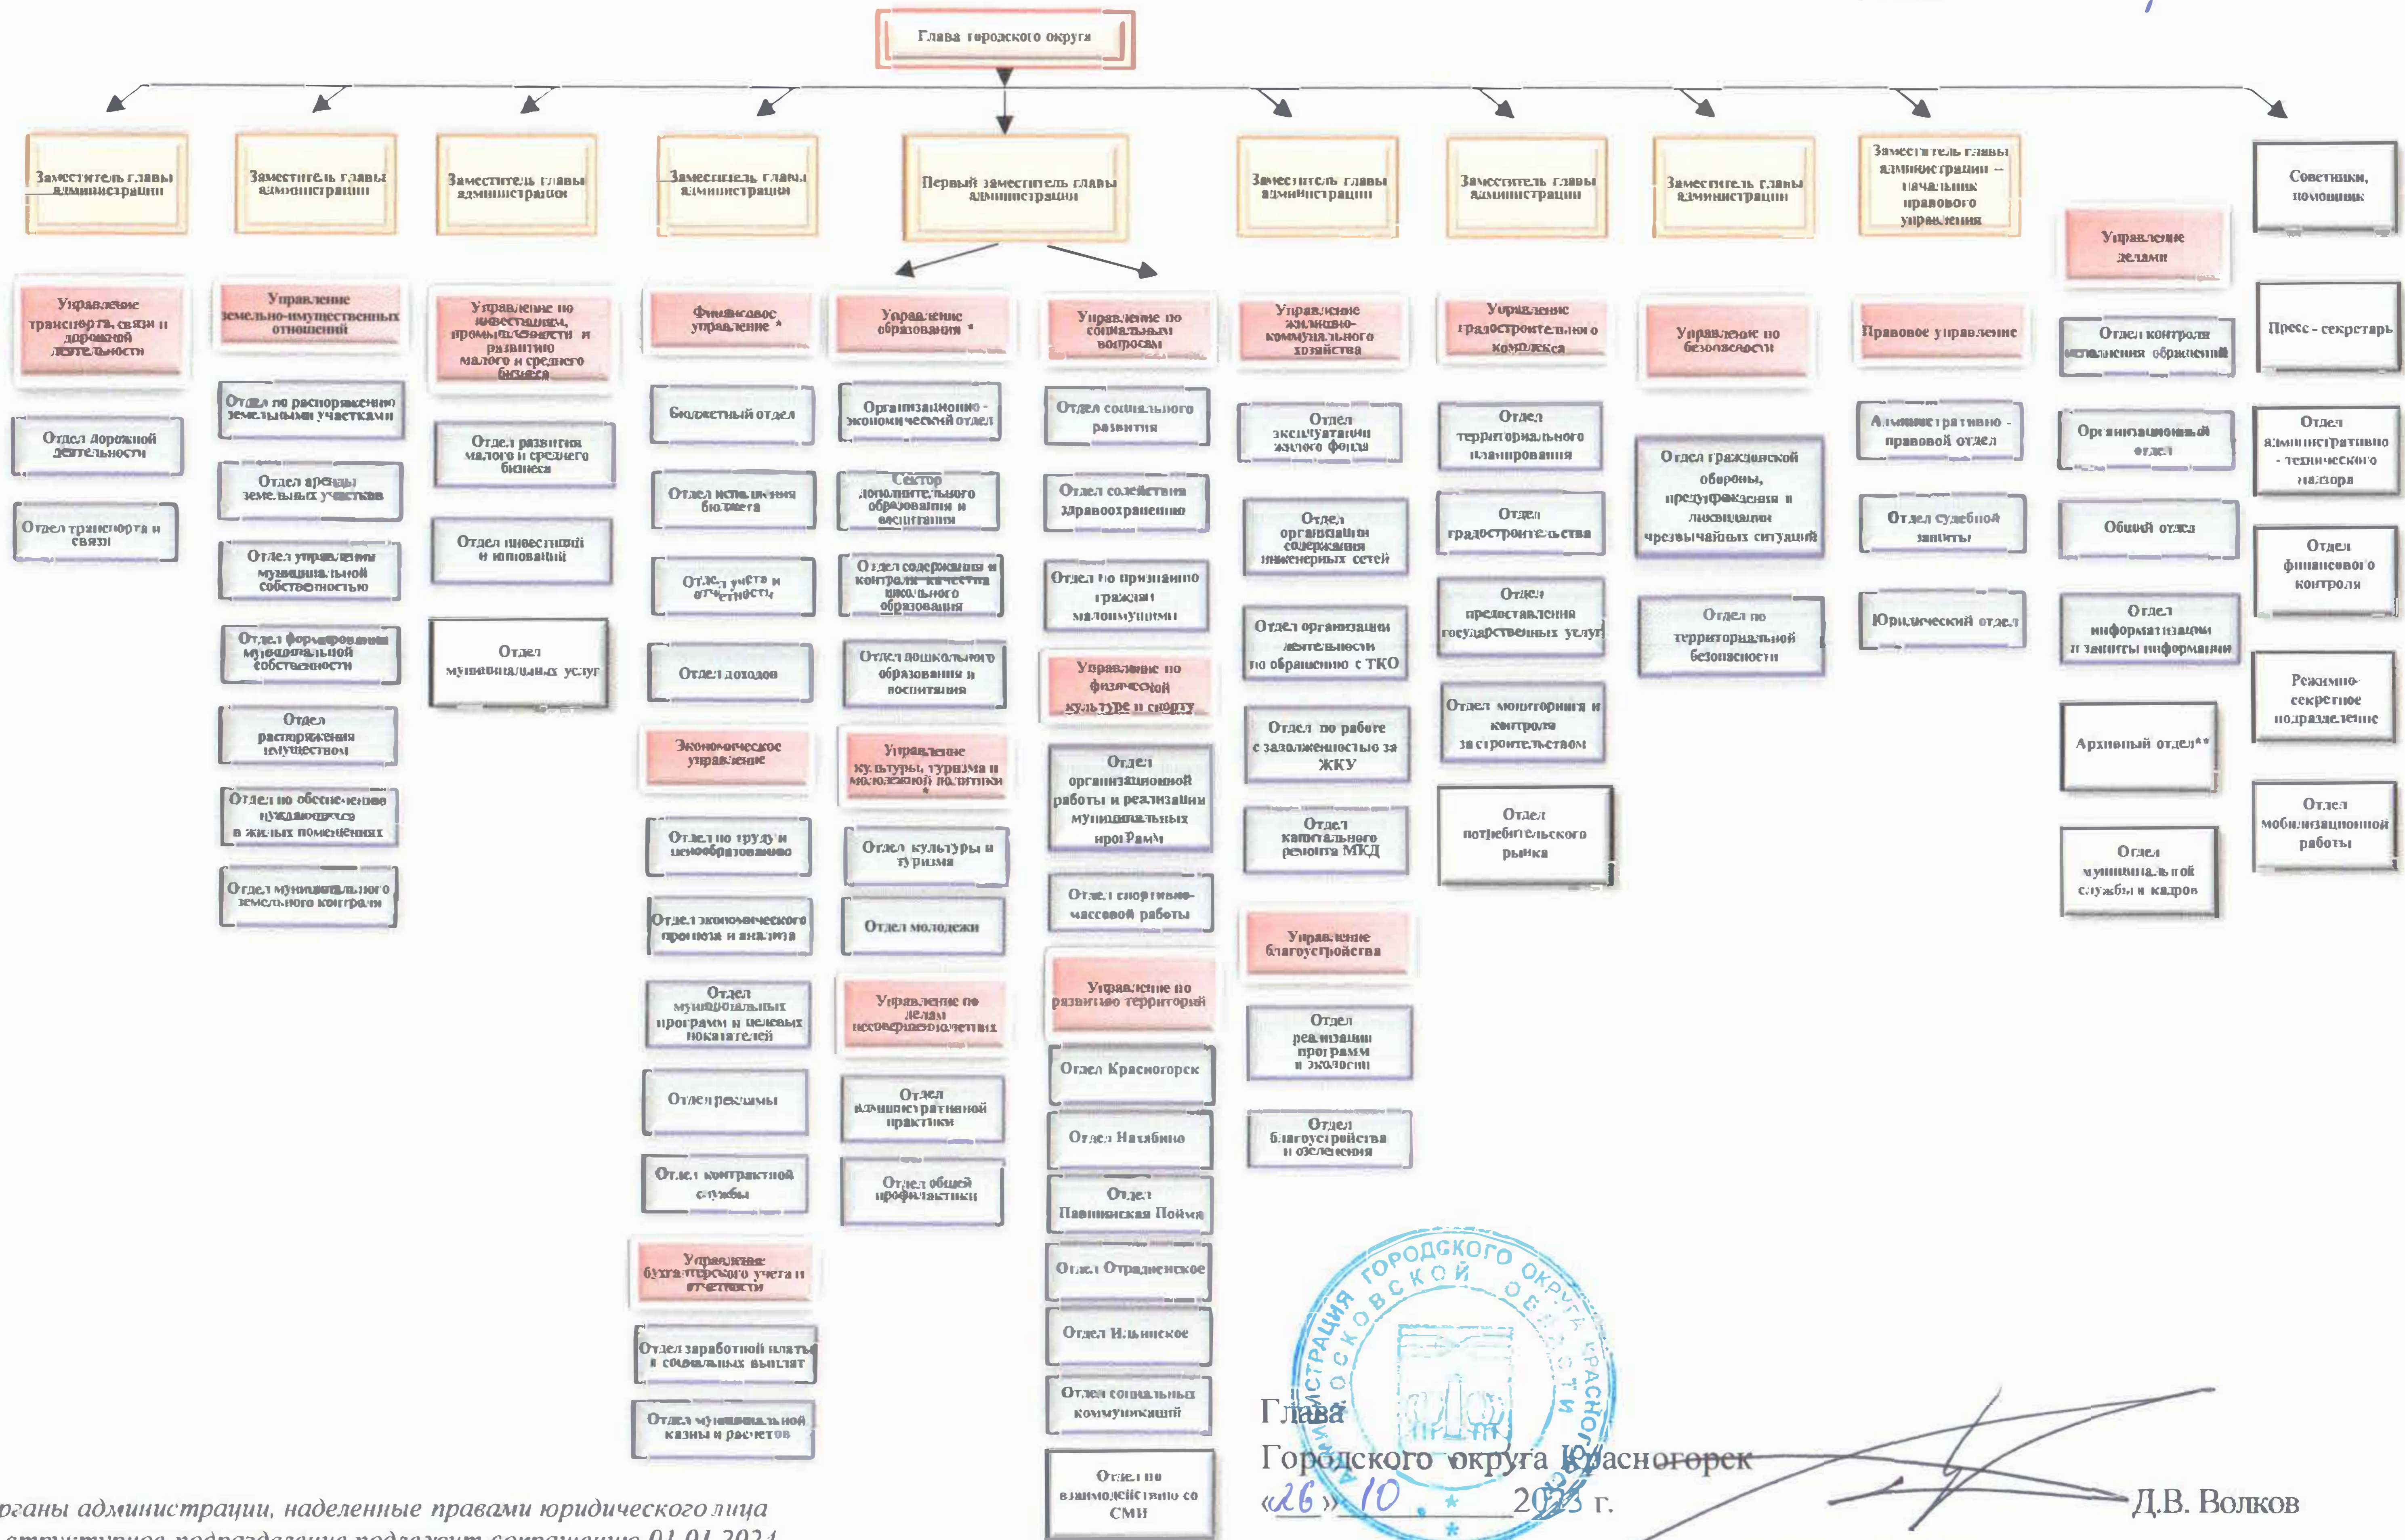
Глава городского округа

Заместитель главы администрации

Управление транспорта, связи и дорожной деятельности

Отдел дорожной деятельности

Отдел транспорта и связи

Заместитель главы администрации

Управление земельно-имущественных отношений

Отдел по распоряжению земельными участками

Отдел аренды земельных участков

Отдел управления муниципальной собственностью

Отдел формирования муниципальной собственности

Отдел распоряжения имуществом

Отдел по обеспечению нуждающихся в жилых помещениях

Отдел муниципального земельного контроля

Заместитель главы администрации

Управление по инвестициям, промышленности и развитию малого и среднего бизнеса

Отдел развития малого и среднего бизнеса

Отдел инвестиций и инноваций

Отдел муниципальных услуг

Заместитель главы администрации

Финансовое управление *

Бюджетный отдел

Отдел исполнения бюджета

Отдел учета и отчетности

Отдел доходов

Экономическое управление

Отдел по труду и ценообразованию

Отдел экономического прогноза и анализа

Отдел муниципальных программ и целевых показателей

Отдел рекламы

Отдел контрактной службы

Управление бухгалтерского учета и отчетности

Отдел заработной платы и социальных выплат

Отдел муниципальной казны и расчетов

Первый заместитель главы администрации

Управление образования *

Организационно-экономический отдел

Сектор дополнительного образования и воспитания

Отдел содержания и контроля качества школьного образования

Отдел дошкольного образования и воспитания

Управление культуры, туризма и молодежной политики *

Отдел культуры и туризма

Отдел молодежи

Управление по делам несовершеннолетних

Отдел административной практики

Отдел общей профилактики

Управление по социальным вопросам

Отдел социального развития

Отдел содействия здравоохранению

Отдел по признанию граждан малоимущими

Управление по физической культуре и спорту

Отдел организационной работы и реализации муниципальных программ

Отдел спортивно-массовой работы

Управление по развитию территорий

Отдел Красногорск

Отдел Нахабино

Отдел Павшинская Пойма

Отдел Отрадненское

Отдел Ильинское

Отдел социальных коммуникаций

Отдел по взаимодействию со СМИ

Заместитель главы администрации

Управление жилищно-коммунального хозяйства

Отдел эксплуатации жилого фонда

Отдел организации содержания инженерных сетей

Отдел организации деятельности по обращению с ТКО

Отдел по работе с задолженностью за ЖКУ

Отдел капитального ремонта МКД

Управление благоустройства

Отдел реализации программ и экологии

Отдел благоустройства и озеленения

Заместитель главы администрации

Управление градостроительного комплекса

Отдел территориального планирования

Отдел градостроительства

Отдел предоставления государственных услуг

Отдел мониторинга и контроля за строительством

Отдел потребительского рынка

Заместитель главы администрации

Управление по безопасности

Отдел гражданской обороны, предупреждения и ликвидации чрезвычайных ситуаций

Отдел по территориальной безопасности

Заместитель главы администрации – начальник правового управления

Правовое управление

Административно-правовой отдел

Отдел судебной защиты

Юридический отдел

Управление делами

Отдел контроля исполнения обращений

Организационный отдел

Общий отдел

Отдел информатизации и защиты информации

Архивный отдел**

Отдел муниципальной службы и кадров

Советники, помощник

Пресс - секретарь

Отдел административно - технического надзора

Отдел финансового контроля

Режимно-секретное подразделение

Отдел мобилизационной работы

Глава
Городского округа Красногорск
«26» 10 2023 г.

Д.В. Волков

АДМИНИСТРАЦИЯ ГОРОДСКОГО ОКРУГА КРАСНОГОРСК МОСКОВСКОЙ ОБЛАСТИ

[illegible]органы администрации, наделенные правами юридического лица
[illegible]